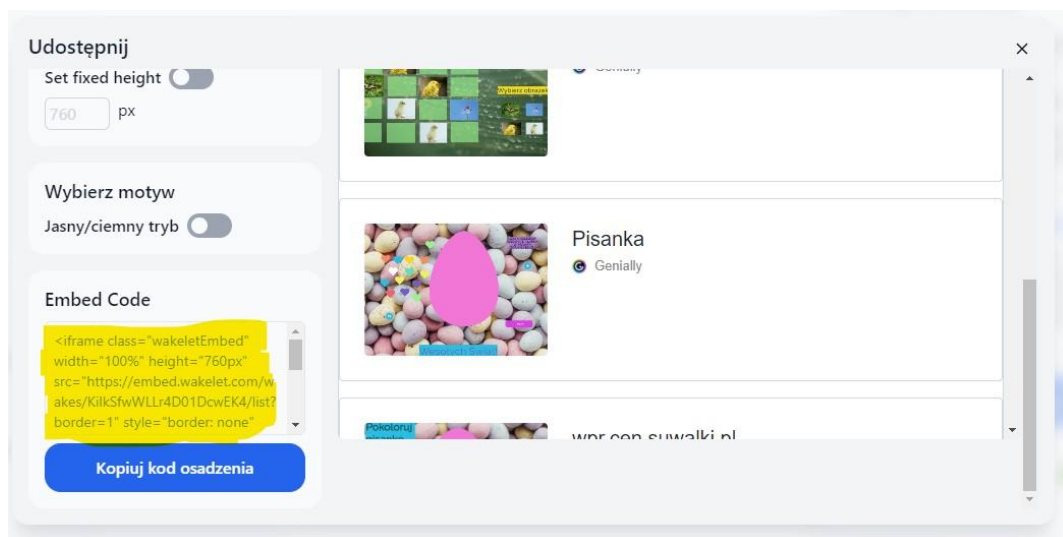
Udostępnij

×

Set fixed height

760 px

Wybierz motyw

Jasny/ciemny tryb

Embed Code

<iframe class="wakeletEmbed" width="100%" height="760px" src="https://embed.wakelet.com/wakes/KilkSfwWLLr4D01DcwEK4/list?border=1" style="border: none"

Kopiuj kod osadzenia

Genially

Wybierz obraz

Pisanka

Genially

Wesołych Świąt

Pokoloruj

wpr.cen.suwalki.pl